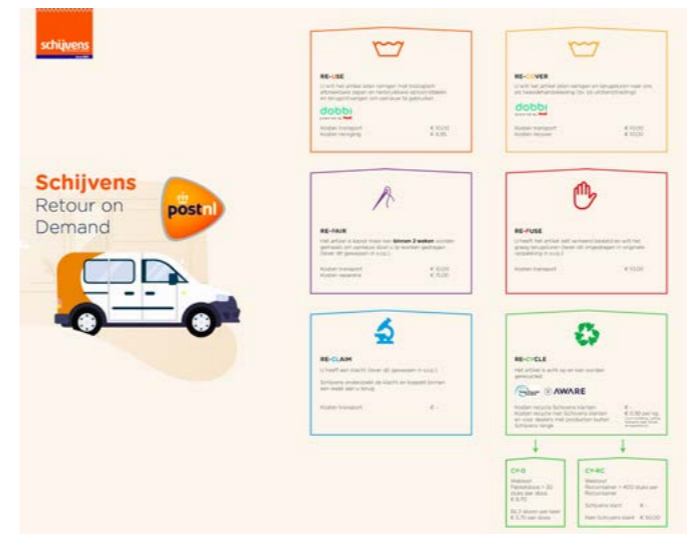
schijvens

Schijvens Retour on Demand

postnl

RE-USE

U wilt het artikel laten reinigen met biologisch afbreekbare zeper en herbruikbare verzendtassen en terugontvangen om opnieuw te gebruiken.

dobbi

Kosten transport € 10,00
Kosten reiniging € 8,95

RE-COVER

U wilt het artikel laten reinigen en terugsturen naar ons als tweedehandskleding (bv. als uitlenkleding)

dobbi

Kosten transport € 10,00
Kosten recover € 10,00

RE-PAIR

Het artikel is kapot maar kan binnen 2 weken worden gemaakt om opnieuw door u te worden gedragen. (Weer dit gewassen in o.v.v.)

Kosten transport € 10,00
Kosten reparatie € 15,00

RE-FUSE

U heeft het artikel zelf verkeerd besteld en wilt het graag terugsturen (weer dit ongedragen in originele verpakking in o.v.v.)

Kosten transport € 10,00

RE-CLAIM

U heeft een klacht. (Weer dit gewassen in o.v.v.)

Schijvens onderzoekt de klacht en koppelt binnen een week aan u terug.

Kosten transport € -

RE-CYCLE

Het artikel is echt op en kan worden gerecycled.

AWARE

Kosten recycle Schijvens klanten € -
Kosten recycle met Schijvens klanten en voor dealers met productie buiten Schijvens range € 0,30 per kg

CY-D

Weekvol
Pakketdoos + 30 stuks per doos
€ 9,70

Bij 3 dozen per keer € 3,70 per doos

CY-RC

Weekvol
Rolcontainer + 400 stuks per Rolcontainer

Schijvens klant € -

Niet Schijvens klant € 50,00